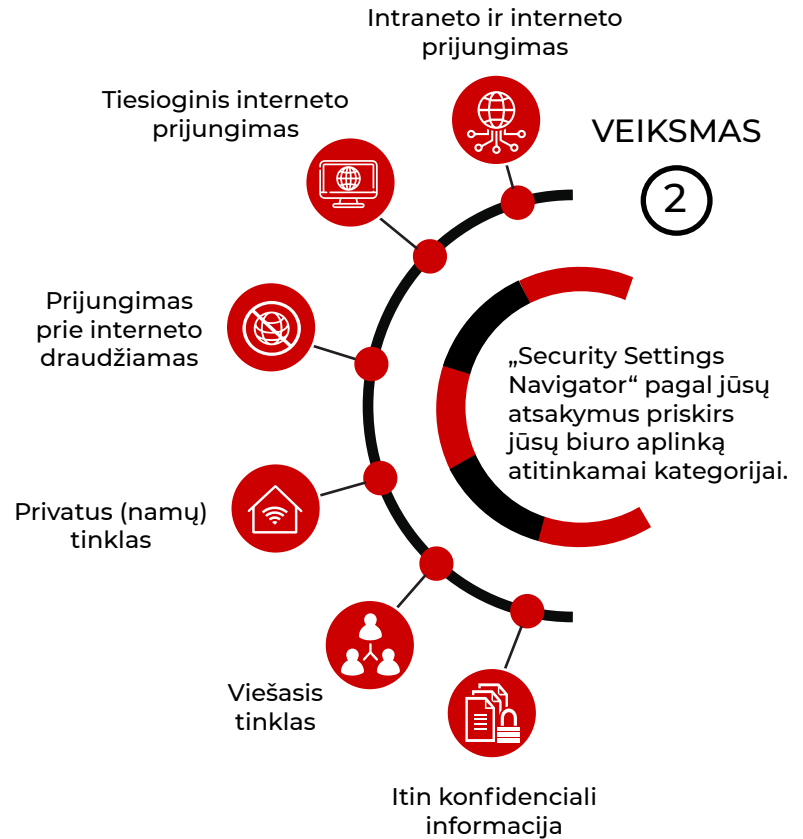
Intraneto ir interneto prijungimas

Tiesioginis interneto prijungimas

VEIKSMAS

2

Prijungimas prie interneto draudžiamas

„Security Settings Navigator“ pagal jūsų atsakymus priskirs jūsų biuro aplinką atitinkamai kategorijai.

Privatus (namų) tinklas

Viešasis tinklas

Itin konfidenciali informacija